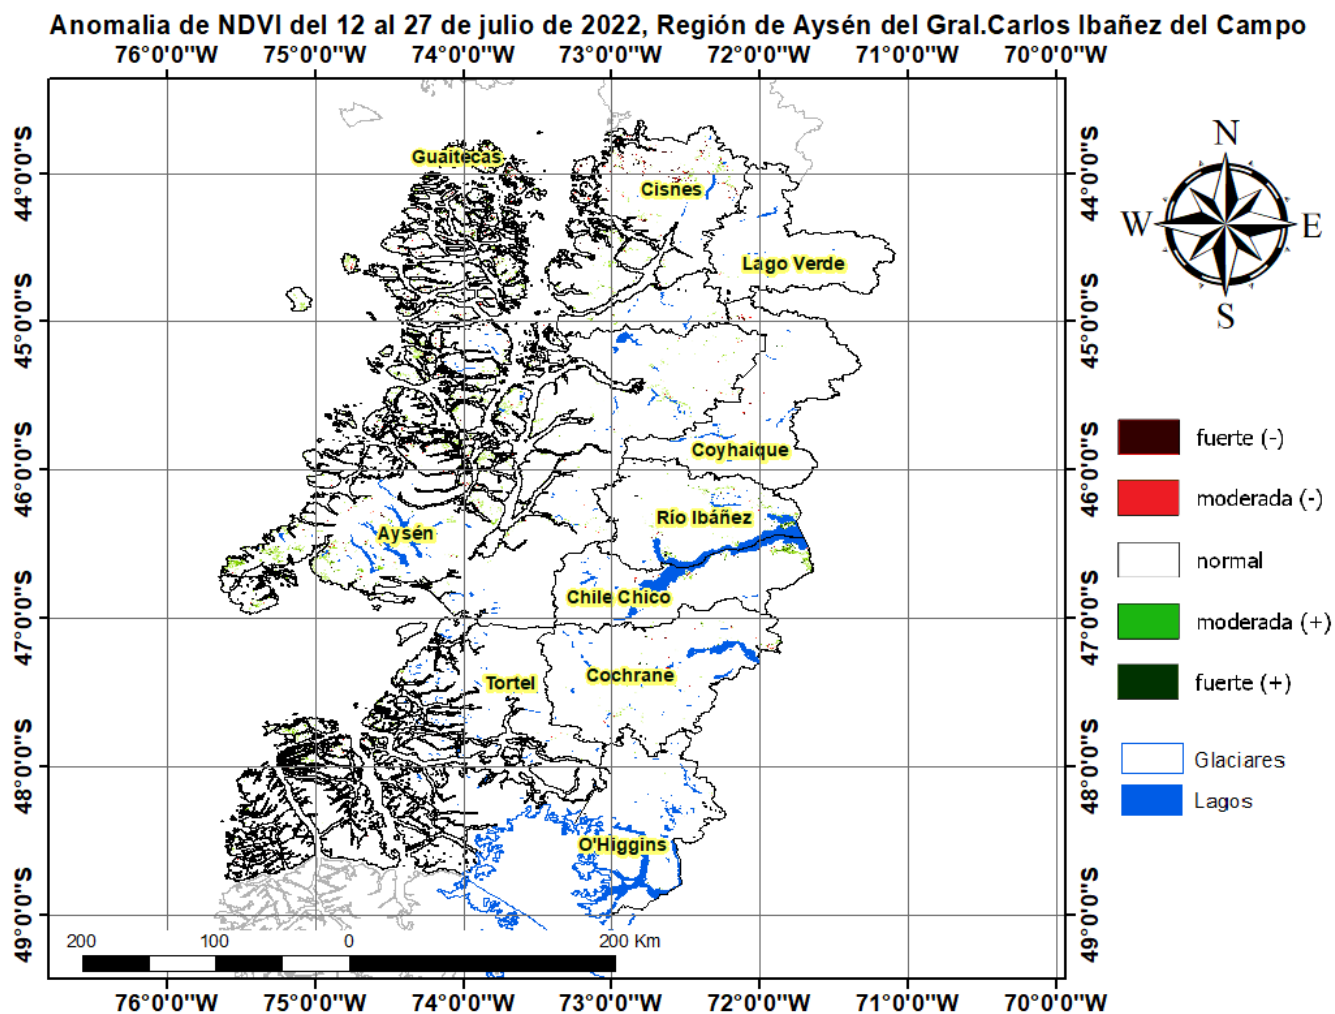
Anomalia de NDVI del 12 al 27 de julio de 2022, Región de Aysén del Gral.Carlos Ibañez del Campo

76°0'0"W 75°0'0"W 74°0'0"W 73°0'0"W 72°0'0"W 71°0'0"W 70°0'0"W

44°0'0"S
45°0'0"S
46°0'0"S
47°0'0"S
48°0'0"S
49°0'0"S

Guaitecas
Cisnes
Lago Verde
Coyhaique
Río Ibáñez
Aysén
Chile Chico
Tortel
Cochrane
O'Higgins

N
W
E
S

fuerte (-)
moderada (-)
normal
moderada (+)
fuerte (+)

Glaciares
Lagos

200 100 0 200 Km

76°0'0"W 75°0'0"W 74°0'0"W 73°0'0"W 72°0'0"W 71°0'0"W 70°0'0"W

44°0'0"S
45°0'0"S
46°0'0"S
47°0'0"S
48°0'0"S
49°0'0"S